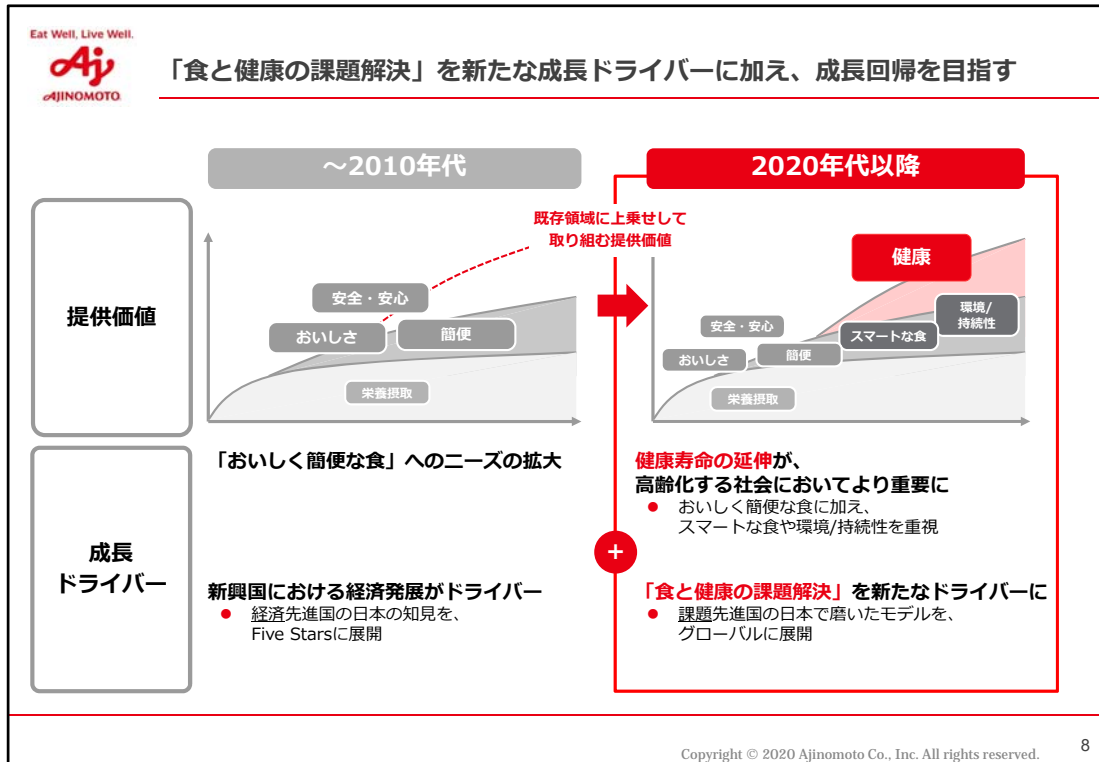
Eat Well, Live Well.
AJINOMOTO

「食と健康の課題解決」を新たな成長ドライバーに加え、成長回帰を目指す

～2010年代

2020年代以降

提供価値

既存領域に上乗せして取り組む提供価値

安全・安心
おいしさ
簡便
栄養摂取

健康
環境/持続性
スマートな食
安全・安心
おいしさ
簡便
栄養摂取

「おいしく簡便な食」へのニーズの拡大

健康寿命の延伸が、高齢化する社会においてより重要に
● おいしく簡便な食に加え、スマートな食や環境/持続性を重視

成長ドライバー

新興国における経済発展がドライバー
● 経済先進国の日本の知見を、Five Starsに展開

+

「食と健康の課題解決」を新たなドライバーに
● 課題先進国の日本で磨いたモデルを、グローバルに展開

Copyright © 2020 Ajinomoto Co., Inc. All rights reserved.
8